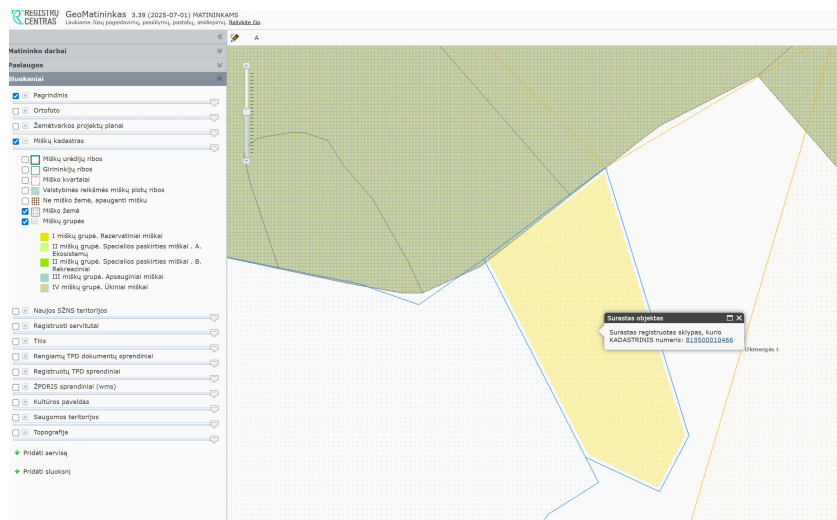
REGISTRŲ CENTRAS
GeoMatininkas 3.39 (2025-07-01) MATININKAMS
Laukiame Jūsų pageidavimų, pasiūlymų, pastabų, atsiliepimų. Rašykite čia.

«
Matininko darbai
Paslaugos
Sluoksniai

Pagrindinis
Ortofoto
Žemėtvarkos projektų planai
Miškų kadastras
Miškų urėdijų ribos
Girininkijų ribos
Miško kvartalai
Valstybinės reikšmės miškų plotų ribos
Ne miško žemė, apauganti mišku
Miško žemė
Miškų grupės
I miškų grupė. Rezervatiniai miškai
II miškų grupė. Specialios paskirties miškai . A. Ekosistemų
II miškų grupė. Specialios paskirties miškai . B. Rekreaciniai
III miškų grupė. Apsauginiai miškai
IV miškų grupė. Ūkiniai miškai
Naujos SŽNS teritorijos
Registruoti servitutai
Tiltai
Rengiamų TPD dokumentų sprendiniai
Registruotų TPD sprendiniai
ŽPDRIS sprendiniai (wms)
Kultūros paveldas
Saugomos teritorijos
Topografija
Pridėti servisą
Pridėti sluoksnį

A

Surastas objektas
Surastas registruotas sklypas, kurio KADASTRINIS numeris: 819500010466

Ukmergės r.